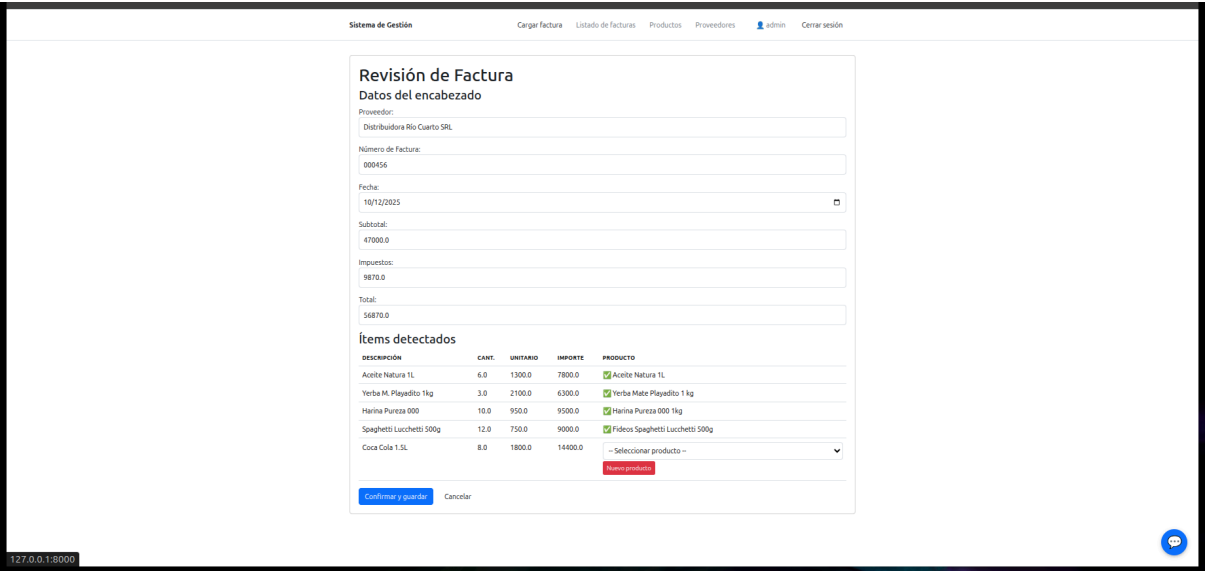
Sistema de Gestión    Cargar factura    Listado de facturas    Productos    Proveedores    admin    Cerrar sesión

# Revisión de Factura

## Datos del encabezado

Proveedor:
Distribuidora Río Cuarto SRL

Número de Factura:
000456

Fecha:
10/12/2025

Subtotal:
47000.0

Impuestos:
9870.0

Total:
56870.0

## Ítems detectados

| DESCRIPCIÓN | CANT. | UNITARIO | IMPORTE | PRODUCTO |
|---|---|---|---|---|
| Aceite Natura 1L | 6.0 | 1300.0 | 7800.0 | ✅ Aceite Natura 1L |
| Yerba M. Playadito 1kg | 3.0 | 2100.0 | 6300.0 | ✅ Yerba Mate Playadito 1 kg |
| Harina Pureza 000 | 10.0 | 950.0 | 9500.0 | ✅ Harina Pureza 000 1kg |
| Spaghetti Lucchetti 500g | 12.0 | 750.0 | 9000.0 | ✅ Fideos Spaghetti Lucchetti 500g |
| Coca Cola 1.5L | 8.0 | 1800.0 | 14400.0 | -- Seleccionar producto -- Nuevo producto |

Confirmar y guardar    Cancelar

127.0.0.1:8000